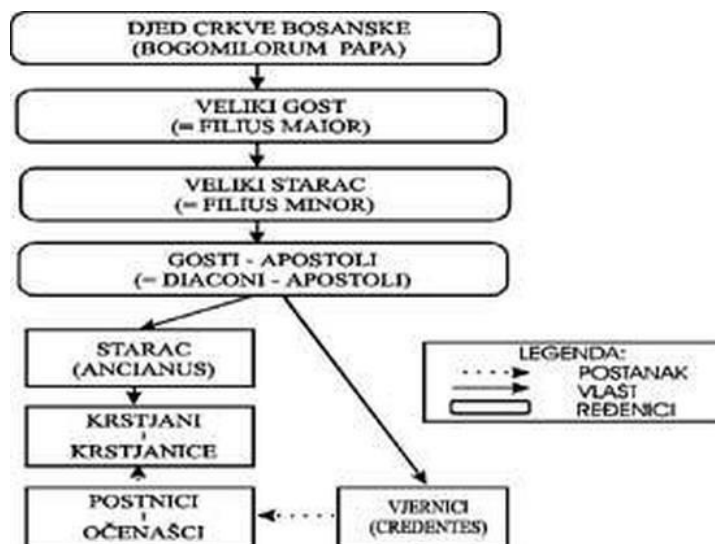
DJED CRKVE BOSANSKE
(BOGOMILORUM PAPA)

VELIKI GOST
(= FILIUS MAIOR)

VELIKI STARAC
(= FILIUS MINOR)

GOSTI - APOSTOLI
(= DIACONI - APOSTOLI)

STARAC
(ANCIANUS)

KRSTJANI
i
KRSTJANICE

POSTNICI
i
OČENAŠCI

VJERNICI
(CREDENTES)

LEGENDA:
POSTANAK
VLAST
REĐENICI